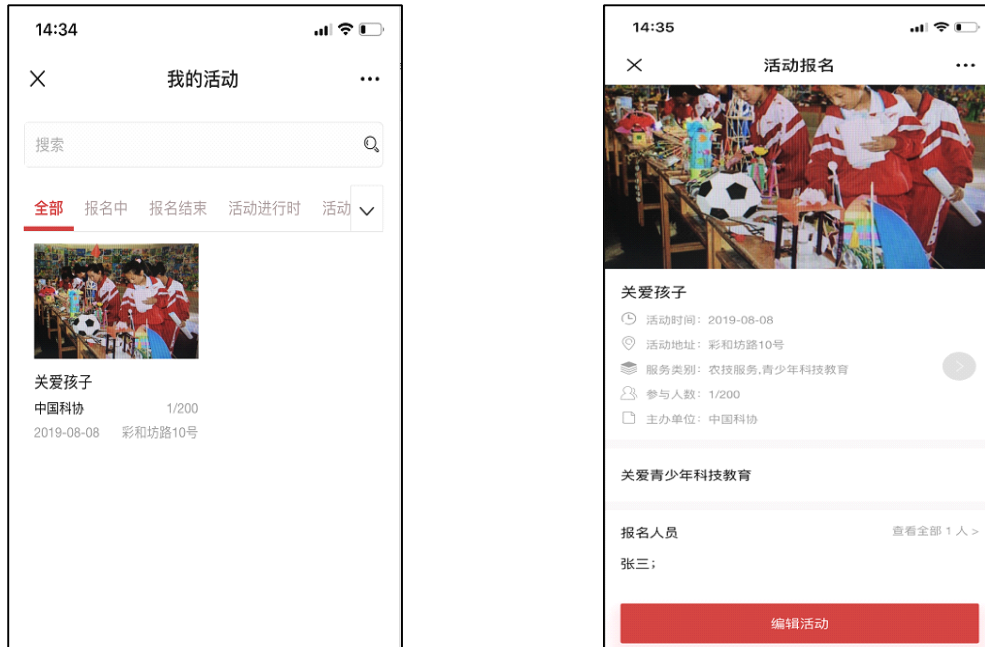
14:34

我的活动

搜索

全部 报名中 报名结束 活动进行时 活动

关爱孩子
中国科协 1/200
2019-08-08 彩和坊路10号

14:35

活动报名

关爱孩子
活动时间：2019-08-08
活动地址：彩和坊路10号
服务类别：农技服务,青少年科技教育
参与人数：1/200
主办单位：中国科协

关爱青少年科技教育

报名人员 查看全部 1 人 >
张三；

编辑活动